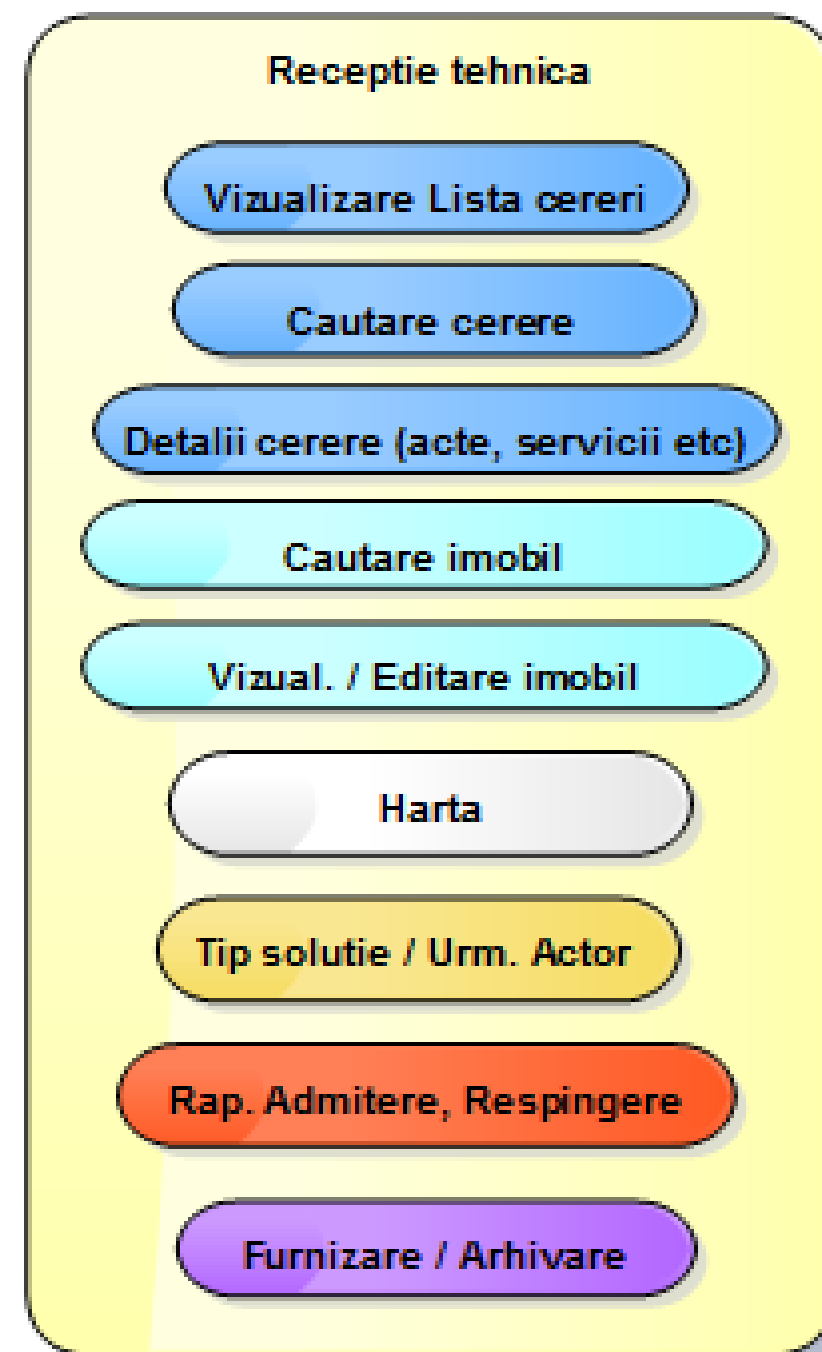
Receptie tehnica

Vizualizare Lista cereri

Cautare cerere

Detalii cerere (acte, servicii etc)

Cautare imobil

Vizual. / Editare imobil

Harta

Tip solutie / Urm. Actor

Rap. Admitere, Respingere

Furnizare / Arhivare